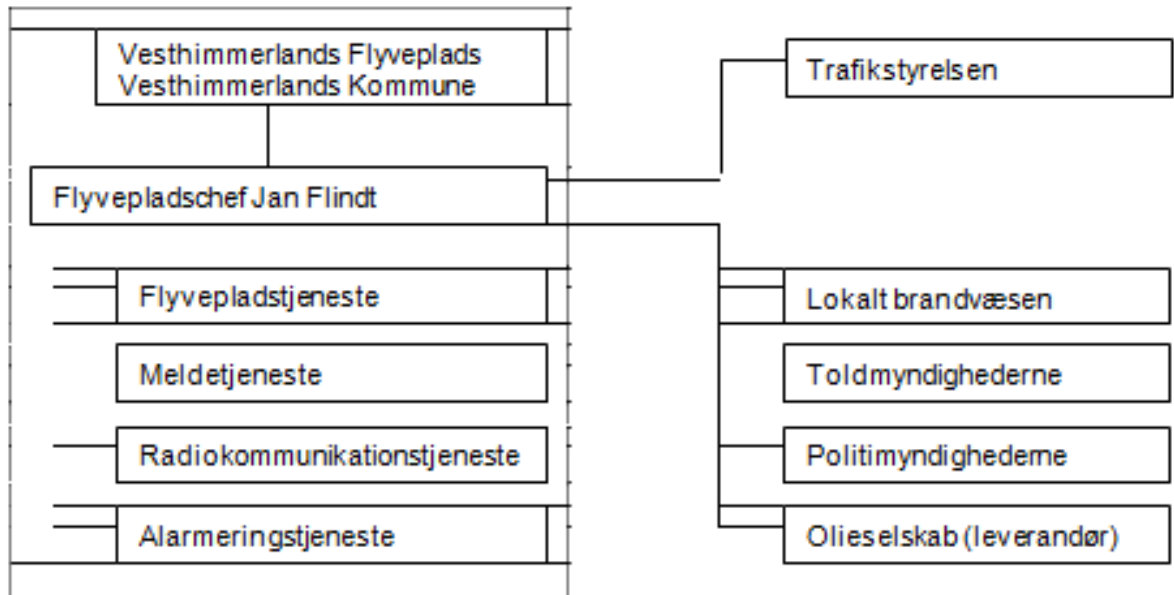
Vesthimmerlands Flyveplads
Vesthimmerlands Kommune

Trafikstyrelsen

Flyvepladschef Jan Flindt

Flyvepladstjeneste

Meldetjeneste

Radiokommunikationstjeneste

Alarmeringstjeneste

Lokalt brandvæsen

Toldmyndighederne

Politimyndighederne

Olieselskab (leverandør)